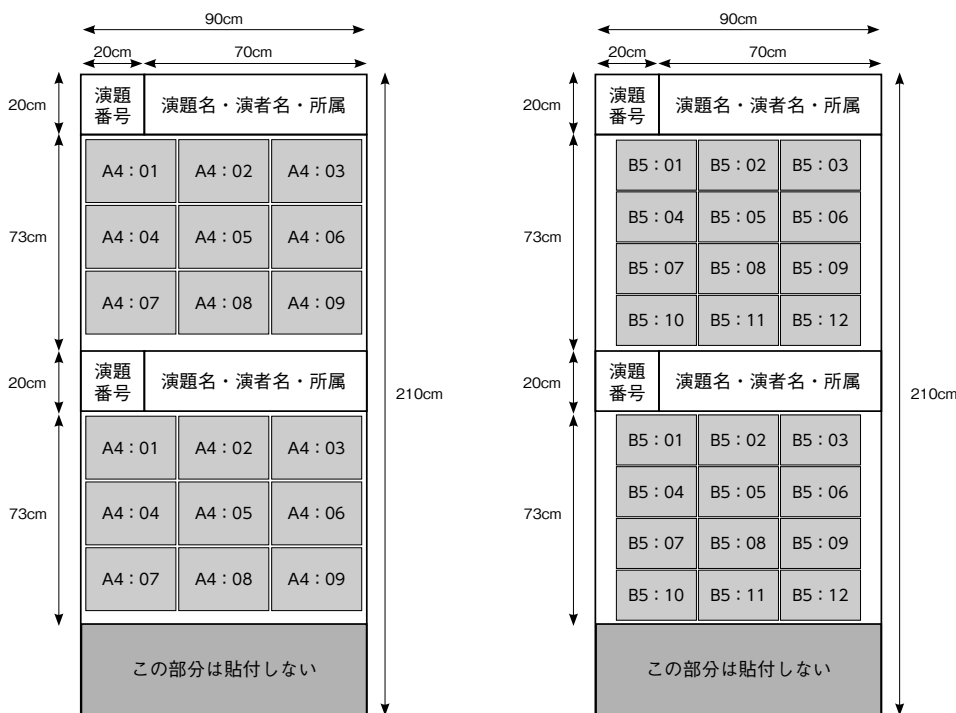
90cm
20cm
70cm
20cm

| 演題番号 | 演題名・演者名・所属 |
|---|---|

73cm

| A4：01 | A4：02 | A4：03 |
|---|---|---|
| A4：04 | A4：05 | A4：06 |
| A4：07 | A4：08 | A4：09 |

20cm

| 演題番号 | 演題名・演者名・所属 |
|---|---|

73cm

| A4：01 | A4：02 | A4：03 |
|---|---|---|
| A4：04 | A4：05 | A4：06 |
| A4：07 | A4：08 | A4：09 |

この部分は貼付しない

210cm

90cm
20cm
70cm
20cm

| 演題番号 | 演題名・演者名・所属 |
|---|---|

73cm

| B5：01 | B5：02 | B5：03 |
|---|---|---|
| B5：04 | B5：05 | B5：06 |
| B5：07 | B5：08 | B5：09 |
| B5：10 | B5：11 | B5：12 |

20cm

| 演題番号 | 演題名・演者名・所属 |
|---|---|

73cm

| B5：01 | B5：02 | B5：03 |
|---|---|---|
| B5：04 | B5：05 | B5：06 |
| B5：07 | B5：08 | B5：09 |
| B5：10 | B5：11 | B5：12 |

この部分は貼付しない

210cm